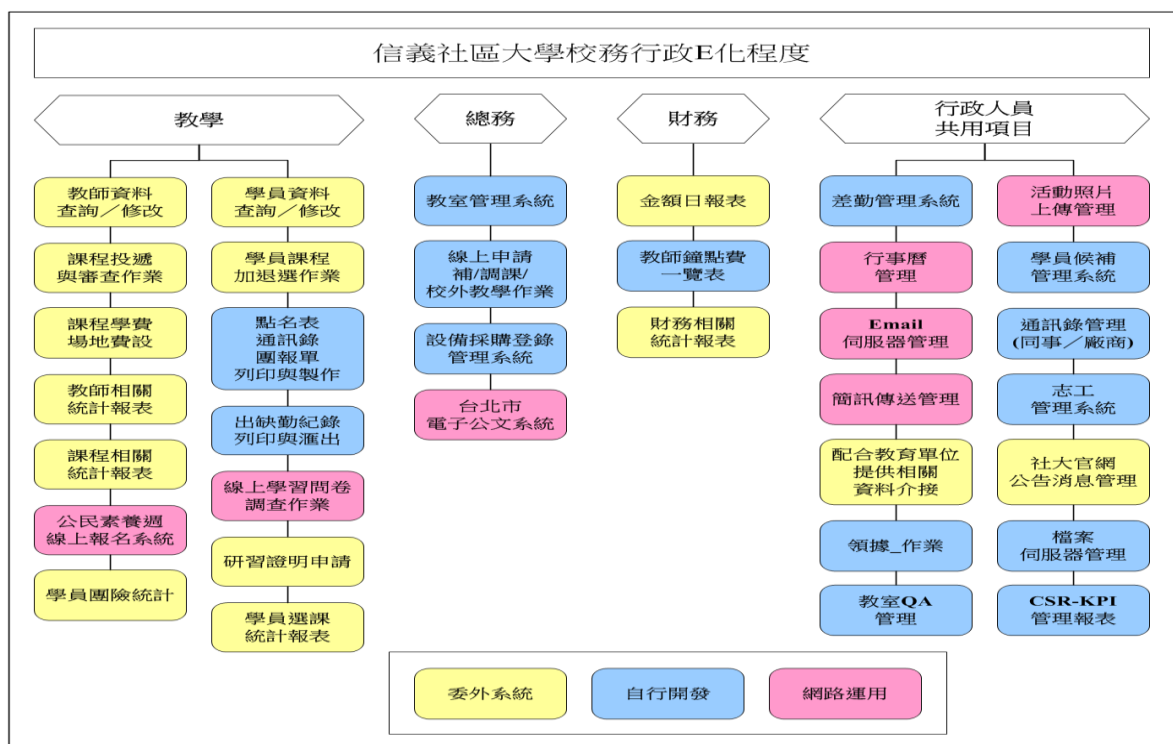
信義社區大學校務行政E化程度

教學

教師資料查詢／修改

課程投遞與審查作業

課程學費場地費設

教師相關統計報表

課程相關統計報表

公民素養週線上報名系統

學員團險統計

學員資料查詢／修改

學員課程加退選作業

點名表
通訊錄
團報單
列印與製作

出缺勤紀錄列印與匯出

線上學習問卷調查作業

研習證明申請

學員選課統計報表

總務

教室管理系統

線上申請補/調課/校外教學作業

設備採購登錄管理系統

台北市電子公文系統

財務

金額日報表

教師鐘點費一覽表

財務相關統計報表

行政人員共用項目

差勤管理系統

行事曆管理

Email伺服器管理

簡訊傳送管理

配合教育單位提供相關資料介接

領據_作業

教室QA管理

活動照片上傳管理

學員候補管理系統

通訊錄管理(同事／廠商)

志工管理系統

社大官網公告消息管理

檔案伺服器管理

CSR-KPI管理報表

委外系統

自行開發

網路運用